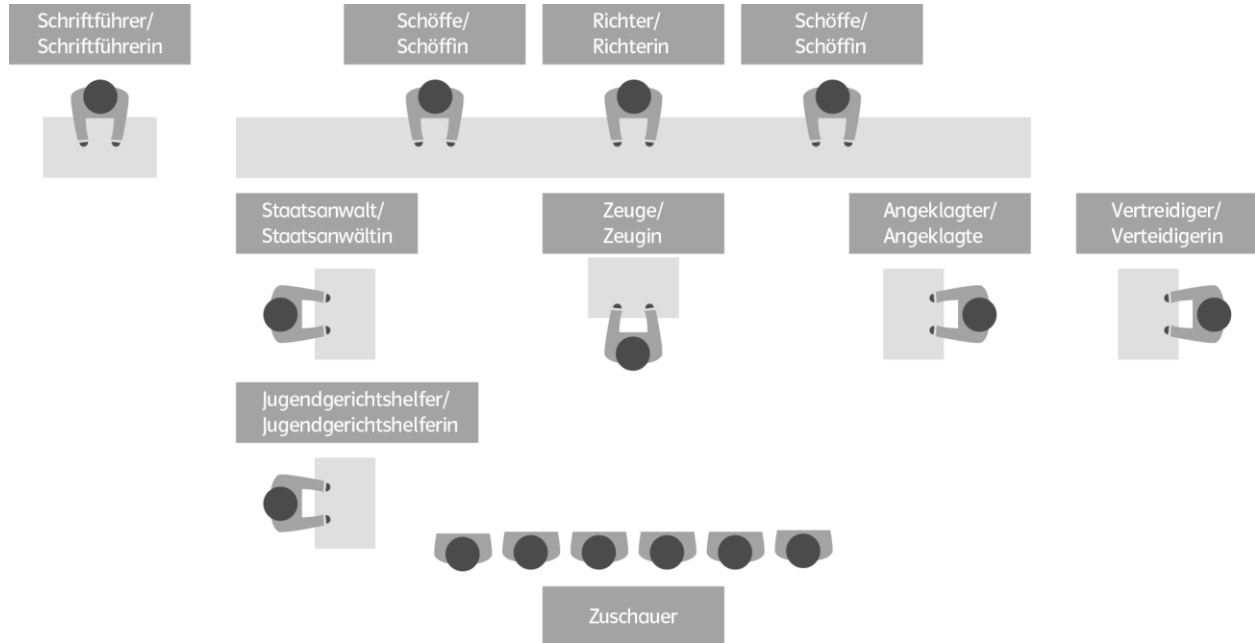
Schriftführer/
Schriftführerin

Schöffe/
Schöffin

Richter/
Richterin

Schöffe/
Schöffin

Staatsanwalt/
Staatsanwältin

Zeuge/
Zeugin

Angeklagter/
Angeklagte

Vertreidiger/
Verteidigerin

Jugendgerichtshelfer/
Jugendgerichtshelferin

Zuschauer